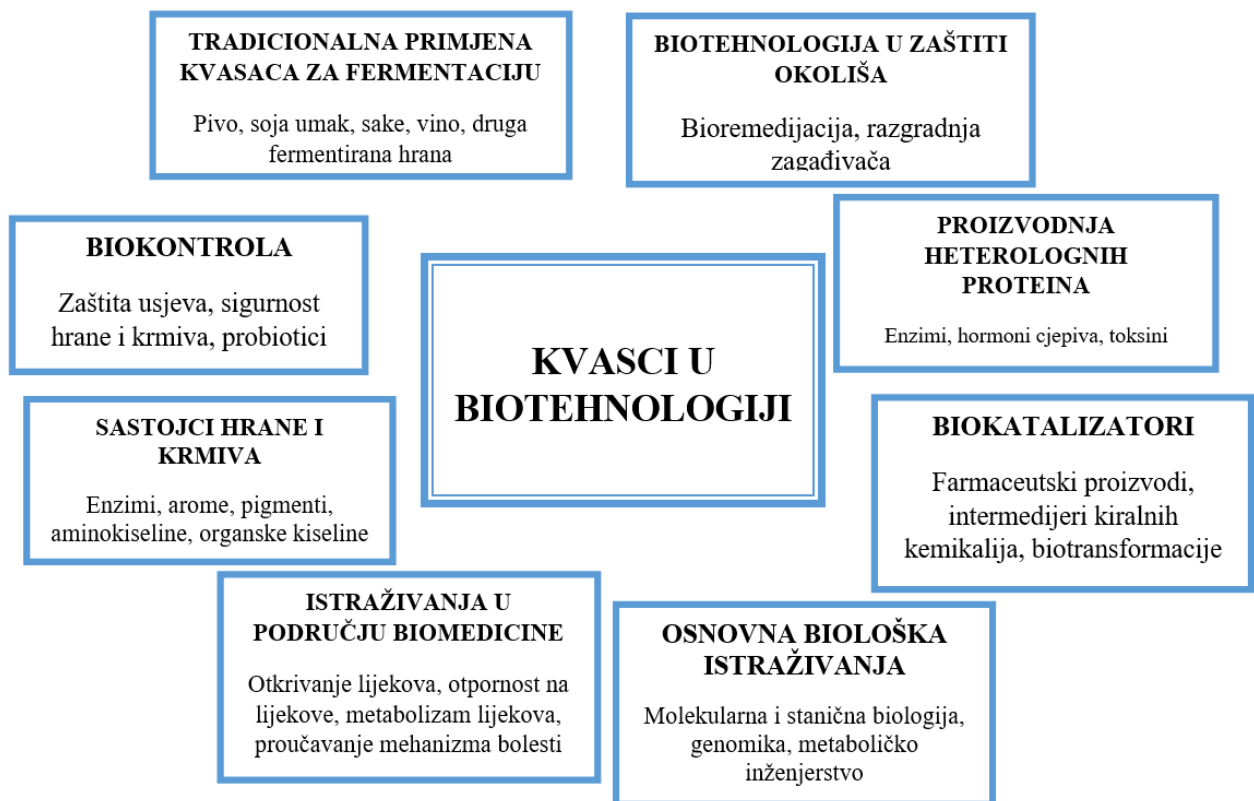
TRADICIONALNA PRIMJENA KVASACA ZA FERMENTACIJU

Pivo, soja umak, sake, vino, druga fermentirana hrana

BIOTEHNOLOGIJA U ZAŠTITI OKOLIŠA

Bioremedijacija, razgradnja zagađivača

BIOKONTROLA

Zaštita usjeva, sigurnost hrane i krmiva, probiotici

KVASCI U BIOTEHNOLOGIJI

PROIZVODNJA HETEROLOGNIH PROTEINA

Enzimi, hormoni cjepiva, toksini

SASTOJCI HRANE I KRMIVA

Enzimi, arome, pigmenti, aminokiseline, organske kiseline

BIOKATALIZATORI

Farmaceutski proizvodi, intermedijeri kiralnih kemikalija, biotransformacije

ISTRAŽIVANJA U PODRUČJU BIOMEDICINE

Otkrivanje lijekova, otpornost na lijekove, metabolizam lijekova, proučavanje mehanizma bolesti

OSNOVNA BIOLOŠKA ISTRAŽIVANJA

Molekularna i stanična biologija, genomika, metaboličko inženjerstvo